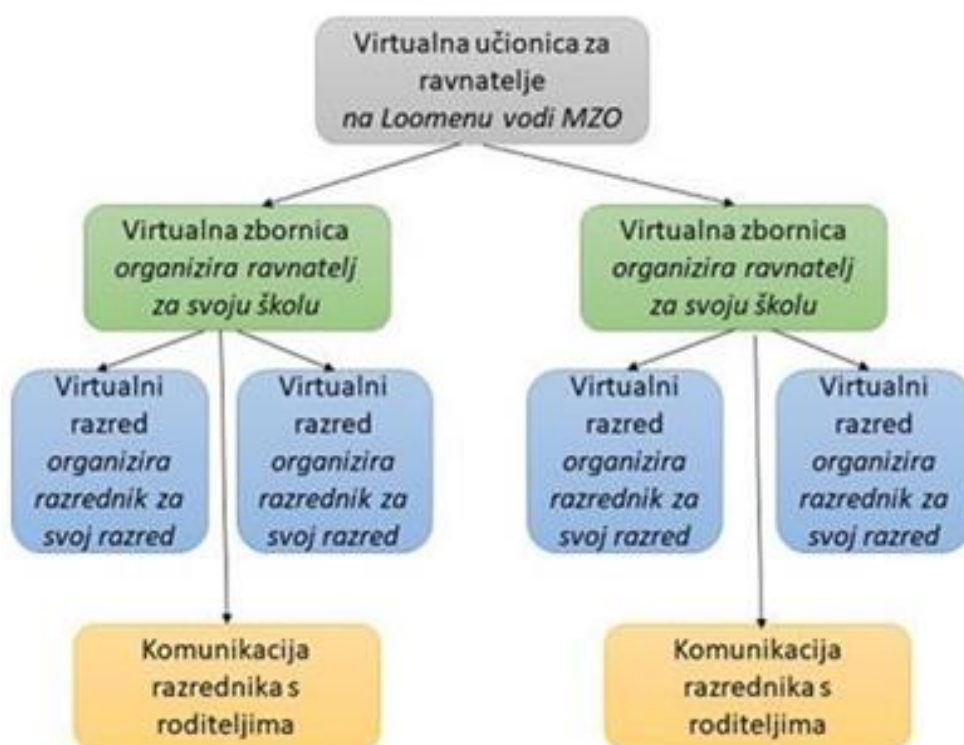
Virtualna učionica za ravnatelje
*na Loomenu vodi MZO*

Virtualna zbornica
*organizira ravnatelj za svoju školu*

Virtualna zbornica
*organizira ravnatelj za svoju školu*

Virtualni razred
*organizira razrednik za svoj razred*

Virtualni razred
*organizira razrednik za svoj razred*

Virtualni razred
*organizira razrednik za svoj razred*

Virtualni razred
*organizira razrednik za svoj razred*

Komunikacija razrednika s roditeljima

Komunikacija razrednika s roditeljima